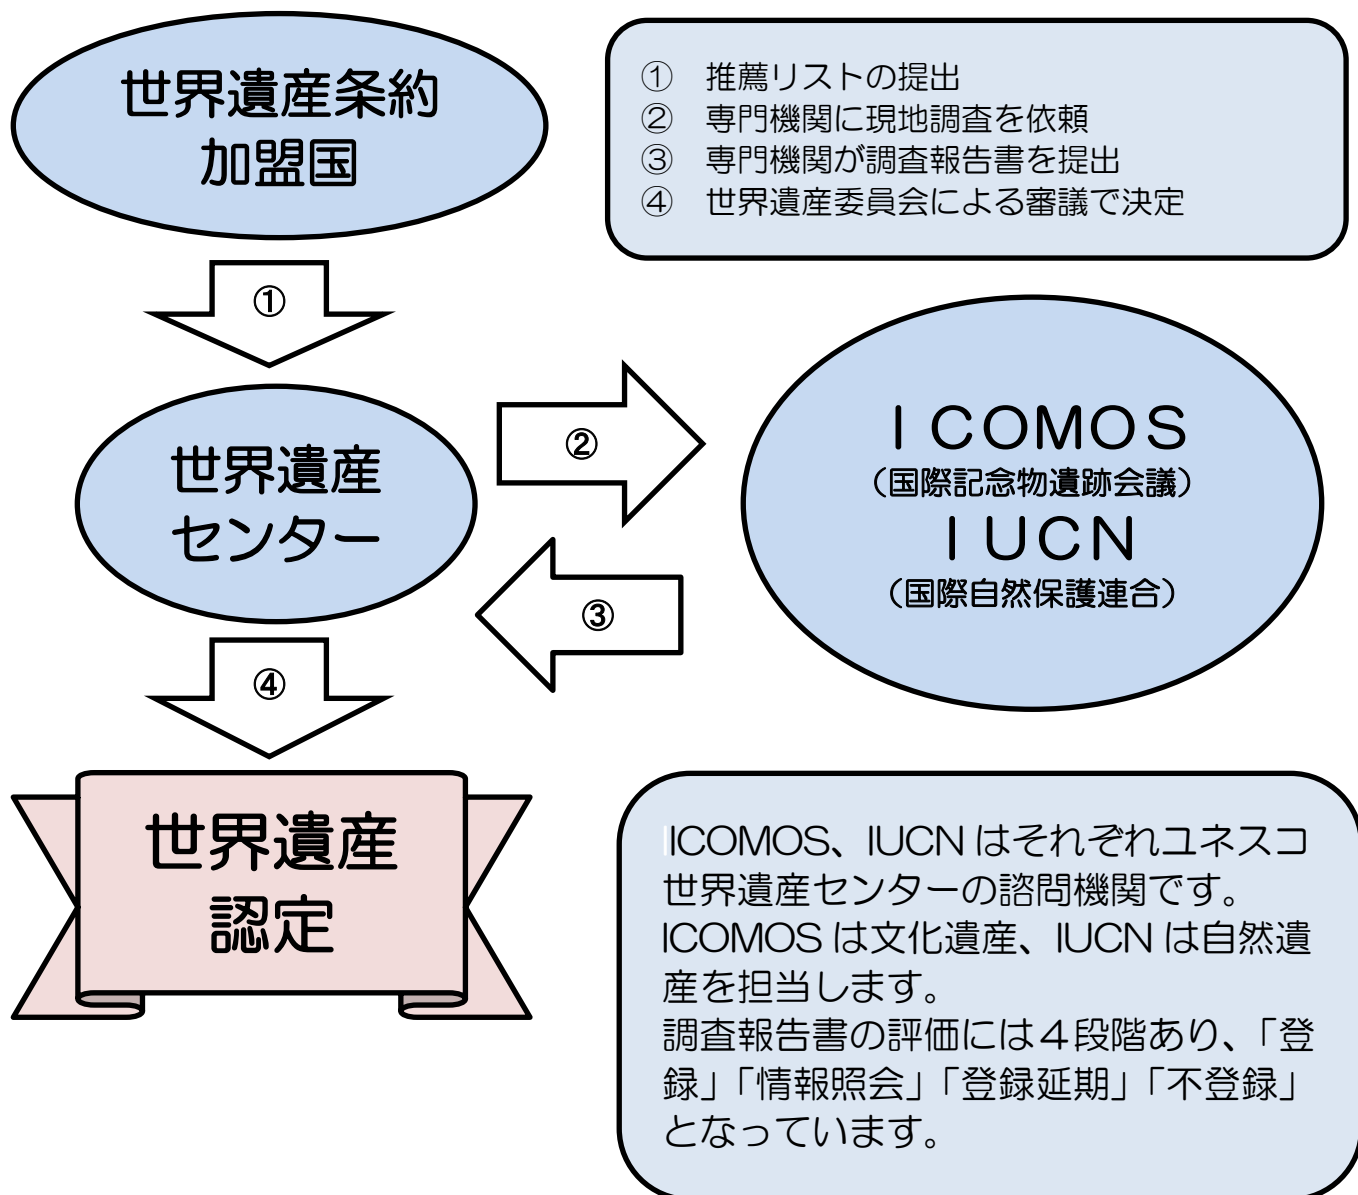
世界遺産条約
加盟国

① 推薦リストの提出
② 専門機関に現地調査を依頼
③ 専門機関が調査報告書を提出
④ 世界遺産委員会による審議で決定

①

世界遺産
センター

②

③

ＩCOMOS
（国際記念物遺跡会議）
ＩUCN
（国際自然保護連合）

④

世界遺産
認定

ICOMOS、IUCN はそれぞれユネスコ世界遺産センターの諮問機関です。
ICOMOS は文化遺産、IUCN は自然遺産を担当します。
調査報告書の評価には４段階あり、「登録」「情報照会」「登録延期」「不登録」となっています。